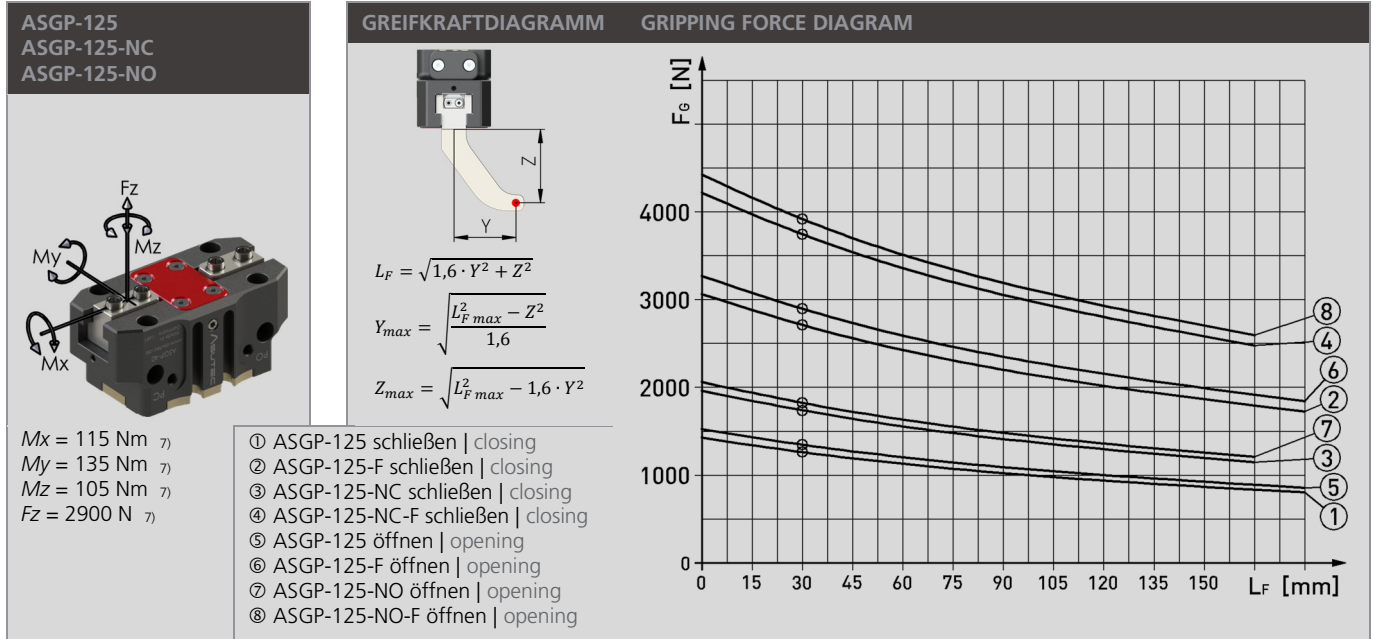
ASGP-125
ASGP-125-NC
ASGP-125-NO

GREIFKRAFTDIAGRAMM GRIPPING FORCE DIAGRAM

Fz
Mz
My
Mx

Z
Y

$L_F = \sqrt{1,6 \cdot Y^2 + Z^2}$

$Y_{max} = \sqrt{\frac{L_{F\,max}^2 - Z^2}{1,6}}$

$Z_{max} = \sqrt{L_{F\,max}^2 - 1,6 \cdot Y^2}$

$F_G$ [N]

4000
3000
2000
1000
0

0 15 30 45 60 75 90 105 120 135 150 $L_F$ [mm]

⑧
④
⑥
②
⑦
③
⑤
①

*Mx* = 115 Nm 7)
*My* = 135 Nm 7)
*Mz* = 105 Nm 7)
*Fz* = 2900 N 7)

① ASGP-125 schließen | closing
② ASGP-125-F schließen | closing
③ ASGP-125-NC schließen | closing
④ ASGP-125-NC-F schließen | closing
⑤ ASGP-125 öffnen | opening
⑥ ASGP-125-F öffnen | opening
⑦ ASGP-125-NO öffnen | opening
⑧ ASGP-125-NO-F öffnen | opening